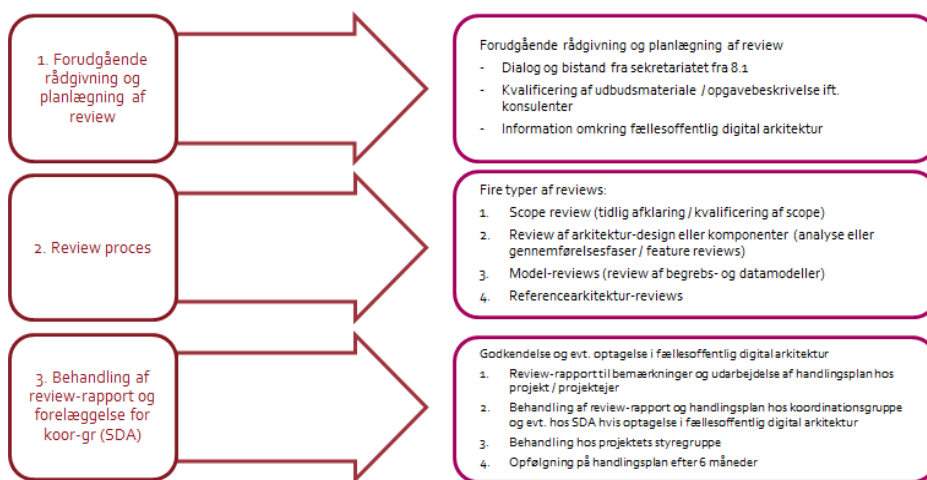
1. Forudgående rådgivning og planlægning af review

Forudgående rådgivning og planlægning af review
- Dialog og bistand fra sekretariatet fra 8.1
- Kvalificering af udbudsmateriale / opgavebeskrivelse ift. konsulenter
- Information omkring fællesoffentlig digital arkitektur

2. Review proces

Fire typer af reviews:
1. Scope review (tidlig afklaring / kvalificering af scope)
2. Review af arkitektur-design eller komponenter (analyse eller gennemførelsesfaser / feature reviews)
3. Model-reviews (review af begrebs- og datamodeller)
4. Referencearkitektur-reviews

3. Behandling af review-rapport og forelæggelse for koor-gr (SDA)

Godkendelse og evt. optagelse i fællesoffentlig digital arkitektur
1. Review-rapport til bemærkninger og udarbejdelse af handlingsplan hos projekt / projektejer
2. Behandling af review-rapport og handlingsplan hos koordinationsgruppe og evt. hos SDA hvis optagelse i fællesoffentlig digital arkitektur
3. Behandling hos projektets styregruppe
4. Opfølgning på handlingsplan efter 6 måneder